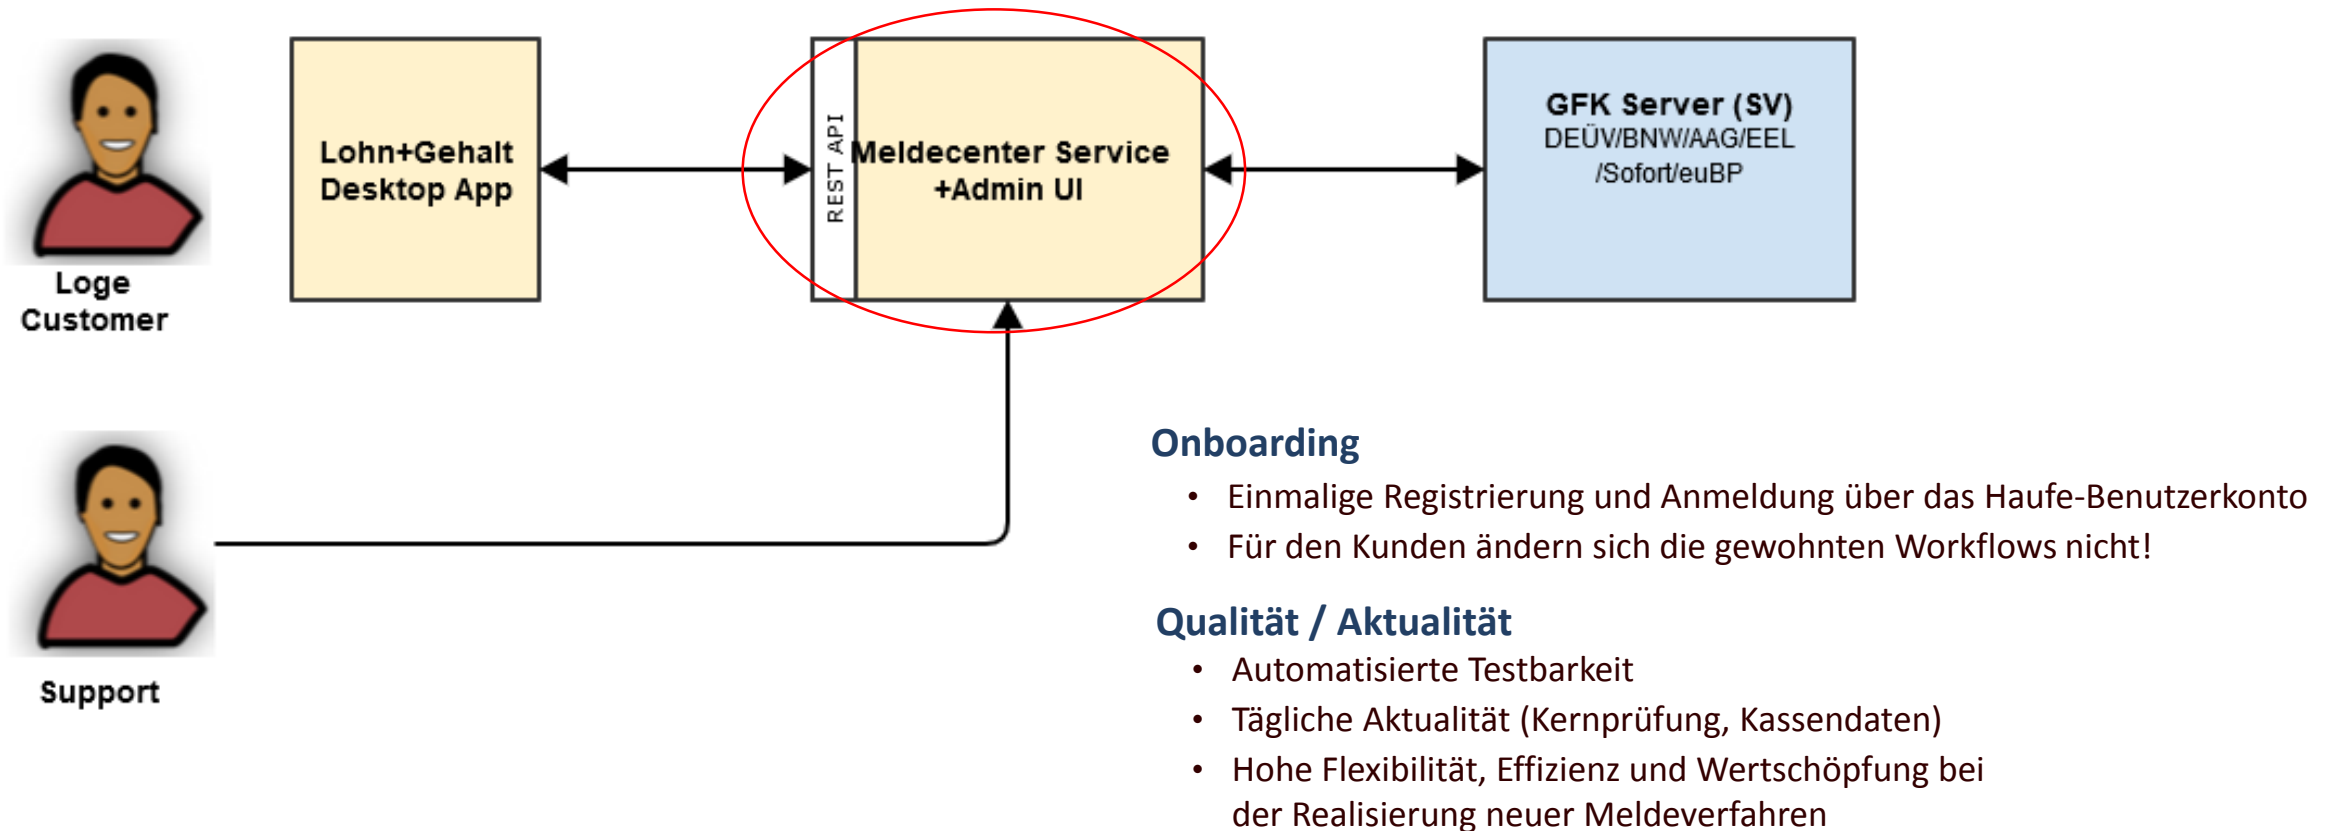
Loge Customer

Lohn+Gehalt Desktop App

REST API

Meldecenter Service +Admin UI

GFK Server (SV)
DEÜV/BNW/AAG/EEL /Sofort/euBP

Support

Onboarding
• Einmalige Registrierung und Anmeldung über das Haufe-Benutzerkonto
• Für den Kunden ändern sich die gewohnten Workflows nicht!

Qualität / Aktualität
• Automatisierte Testbarkeit
• Tägliche Aktualität (Kernprüfung, Kassendaten)
• Hohe Flexibilität, Effizienz und Wertschöpfung bei der Realisierung neuer Meldeverfahren